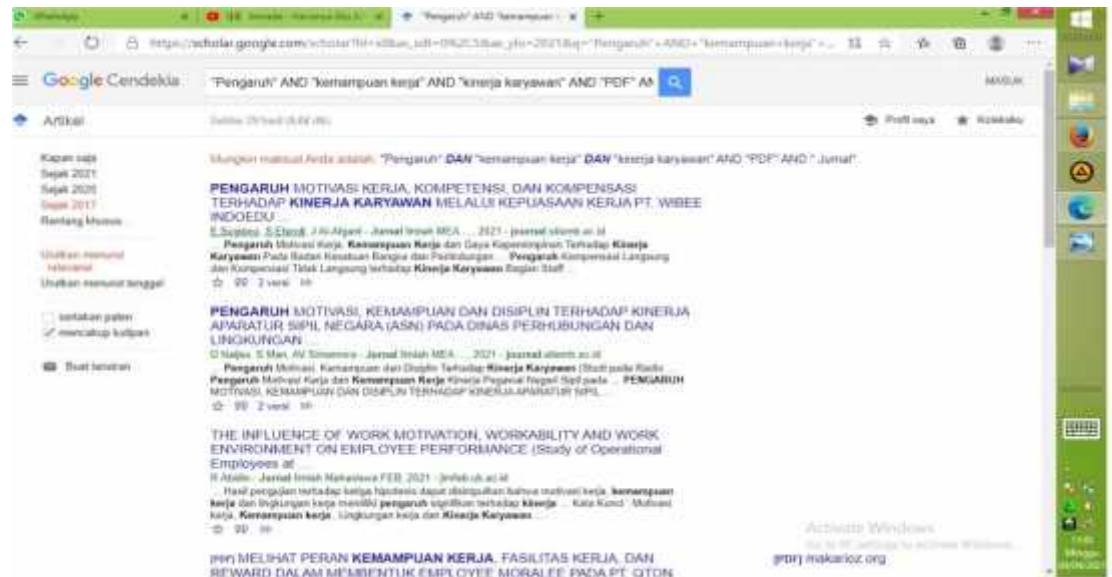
WhatsApp
"Pengaruh" AND "kemampuan ... ×
https://scholar.google.com/scholar?hl=id&as_sdt=0%2C5&as_ylo=2017&q="Pengaruh"+AND+"kemampuan+kerja"+...

Google Cendekia
"Pengaruh" AND "kemampuan kerja" AND "kinerja karyawan" AND "PDF" AN
MASUK

Artikel
Profil saya
Koleksiku

Kapan saja
Sejak 2021
Sejak 2020
Sejak 2017
Rentang khusus...

Urutkan menurut relevansi
Urutkan menurut tanggal

sertakan paten
mencakup kutipan

Buat lansiran

Mungkin maksud Anda adalah: "Pengaruh" DAN "kemampuan kerja" DAN "kinerja karyawan" AND "PDF" AND " Jurnal"

PENGARUH MOTIVASI KERJA, KOMPETENSI, DAN KOMPENSASI TERHADAP KINERJA KARYAWAN MELALUI KEPUASAAN KERJA PT. WIBEE INDOEDU ...
E Susanto, S Ebendi, J Al-Afgani - Jurnal Ilmiah MEA ..., 2021 - journal.stiemb.ac.id
... Pengaruh Motivasi Kerja, Kemampuan Kerja dan Gaya Kepemimpinan Terhadap Kinerja Karyawan Pada Badan Keuatan Bangsa dan Politik ... Pengaruh Kompensasi Langsung dan Kompensasi Tidak Langsung terhadap Kinerja Karyawan Bagian Staff ...
☆ 99 2 versi

PENGARUH MOTIVASI, KEMAMPUAN DAN DISIPLIN TERHADAP KINERJA APARATUR SIPIL NEGARA (ASN) PADA DINAS PERHUBUNGAN DAN LINGKUNGAN ...
D Naibu, S Mari, AV Simamora - Jurnal Ilmiah MEA ..., 2021 - journal.stiemb.ac.id
... Pengaruh Motivasi, Kemampuan dan Disiplin Terhadap Kinerja Karyawan (Studi pada Radio ... Pengaruh Motivasi Kerja dan Kemampuan Kerja Kinerja Pegawai Negeri Sipil pada ... PENGARUH MOTIVASI, KEMAMPUAN DAN DISIPLIN TERHADAP KINERJA APARATUR SIPIL ...
☆ 99 2 versi

THE INFLUENCE OF WORK MOTIVATION, WORKABILITY AND WORK ENVIRONMENT ON EMPLOYEE PERFORMANCE (Study of Operational Employees at ...
R Abidin - Jurnal Ilmiah Mahasiswa FEB, 2021 - jimfeb.ub.ac.id
... Hasil pengujian terhadap ketiga hipotesis dapat disimpulkan bahwa motivasi kerja, kemampuan kerja dan lingkungan kerja memiliki pengaruh signifikan terhadap kinerja ... Kata Kunci : Motivasi kerja, Kemampuan kerja, Lingkungan kerja dan Kinerja Karyawan ...
☆ 99

[PDF] MELIHAT PERAN KEMAMPUAN KERJA, FASILITAS KERJA, DAN REWARD DALAM MEMBENTUK EMPLOYEE MORALEE PADA PT. OTON
[PDF] makarioz.org

Activate Windows
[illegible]